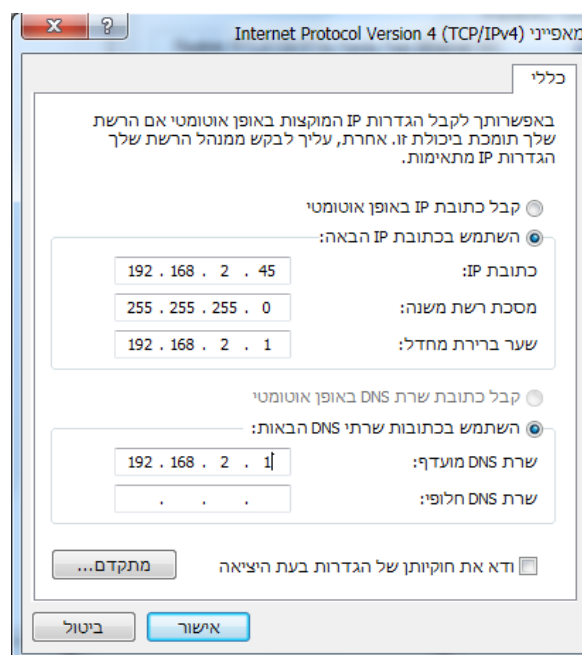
מאפייני Internet Protocol Version 4 (TCP/IPv4)

כללי

באפשרותך לקבל הגדרות IP המוקצות באופן אוטומטי אם הרשת שלך תומכת ביכולת זו. אחרת, עליך לבקש ממנהל הרשת שלך הגדרות IP מתאימות.

קבל כתובת IP באופן אוטומטי

השתמש בכתובת IP הבאה:

כתובת IP: 192 . 168 . 2 . 45

מסכת רשת משנה: 255 . 255 . 255 . 0

שער ברירת מחדל: 192 . 168 . 2 . 1

קבל כתובת שרת DNS באופן אוטומטי

השתמש בכתובות שרתי DNS הבאות:

שרת DNS מועדף: 192 . 168 . 2 . 1

שרת DNS חלופי: . . .

ודא את חוקיותן של הגדרות בעת היציאה

מתקדם...

אישור

ביטול